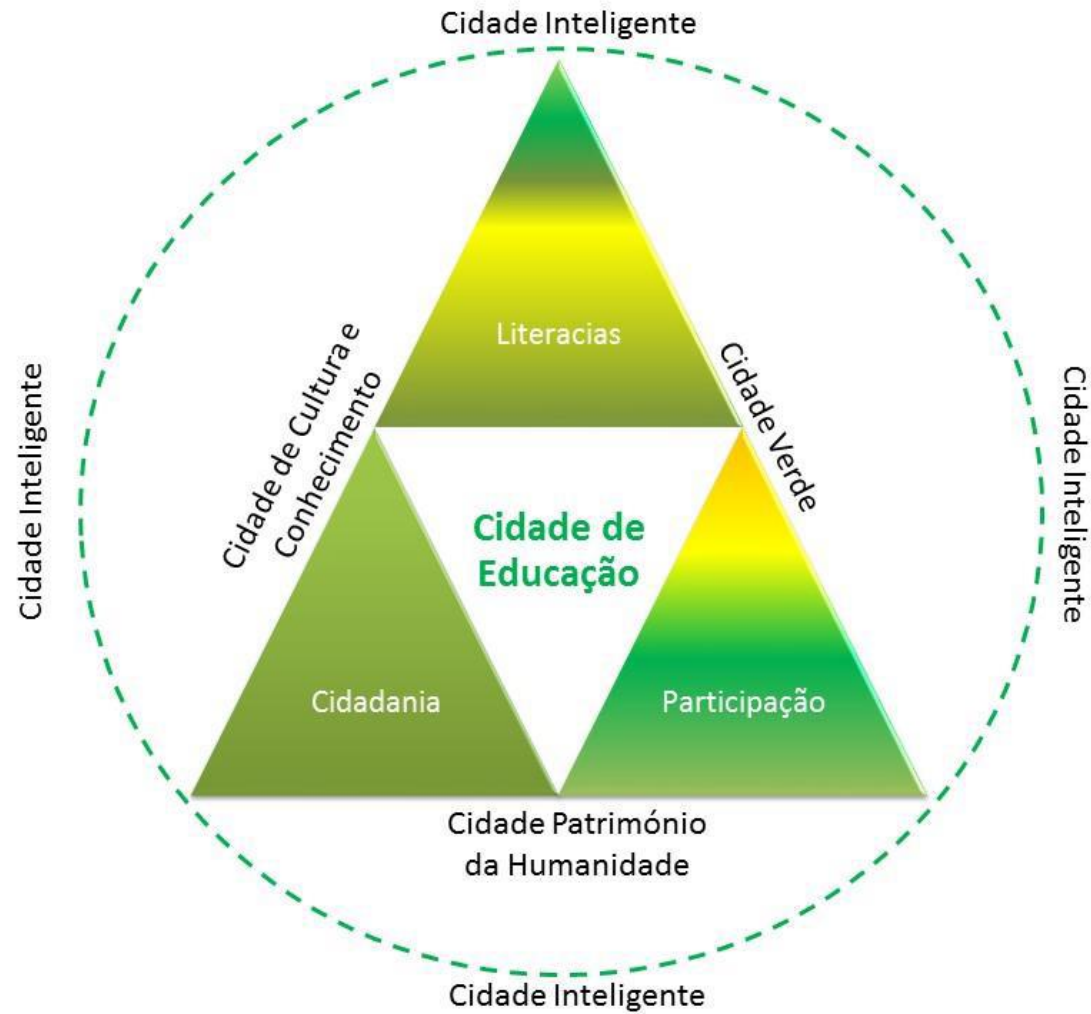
Cidade Inteligente

Cidade Inteligente

Literacias

Cidade de Cultura e Conhecimento

Cidade Verde

Cidade Inteligente

Cidade de Educação

Cidadania

Participação

Cidade Património da Humanidade

Cidade Inteligente